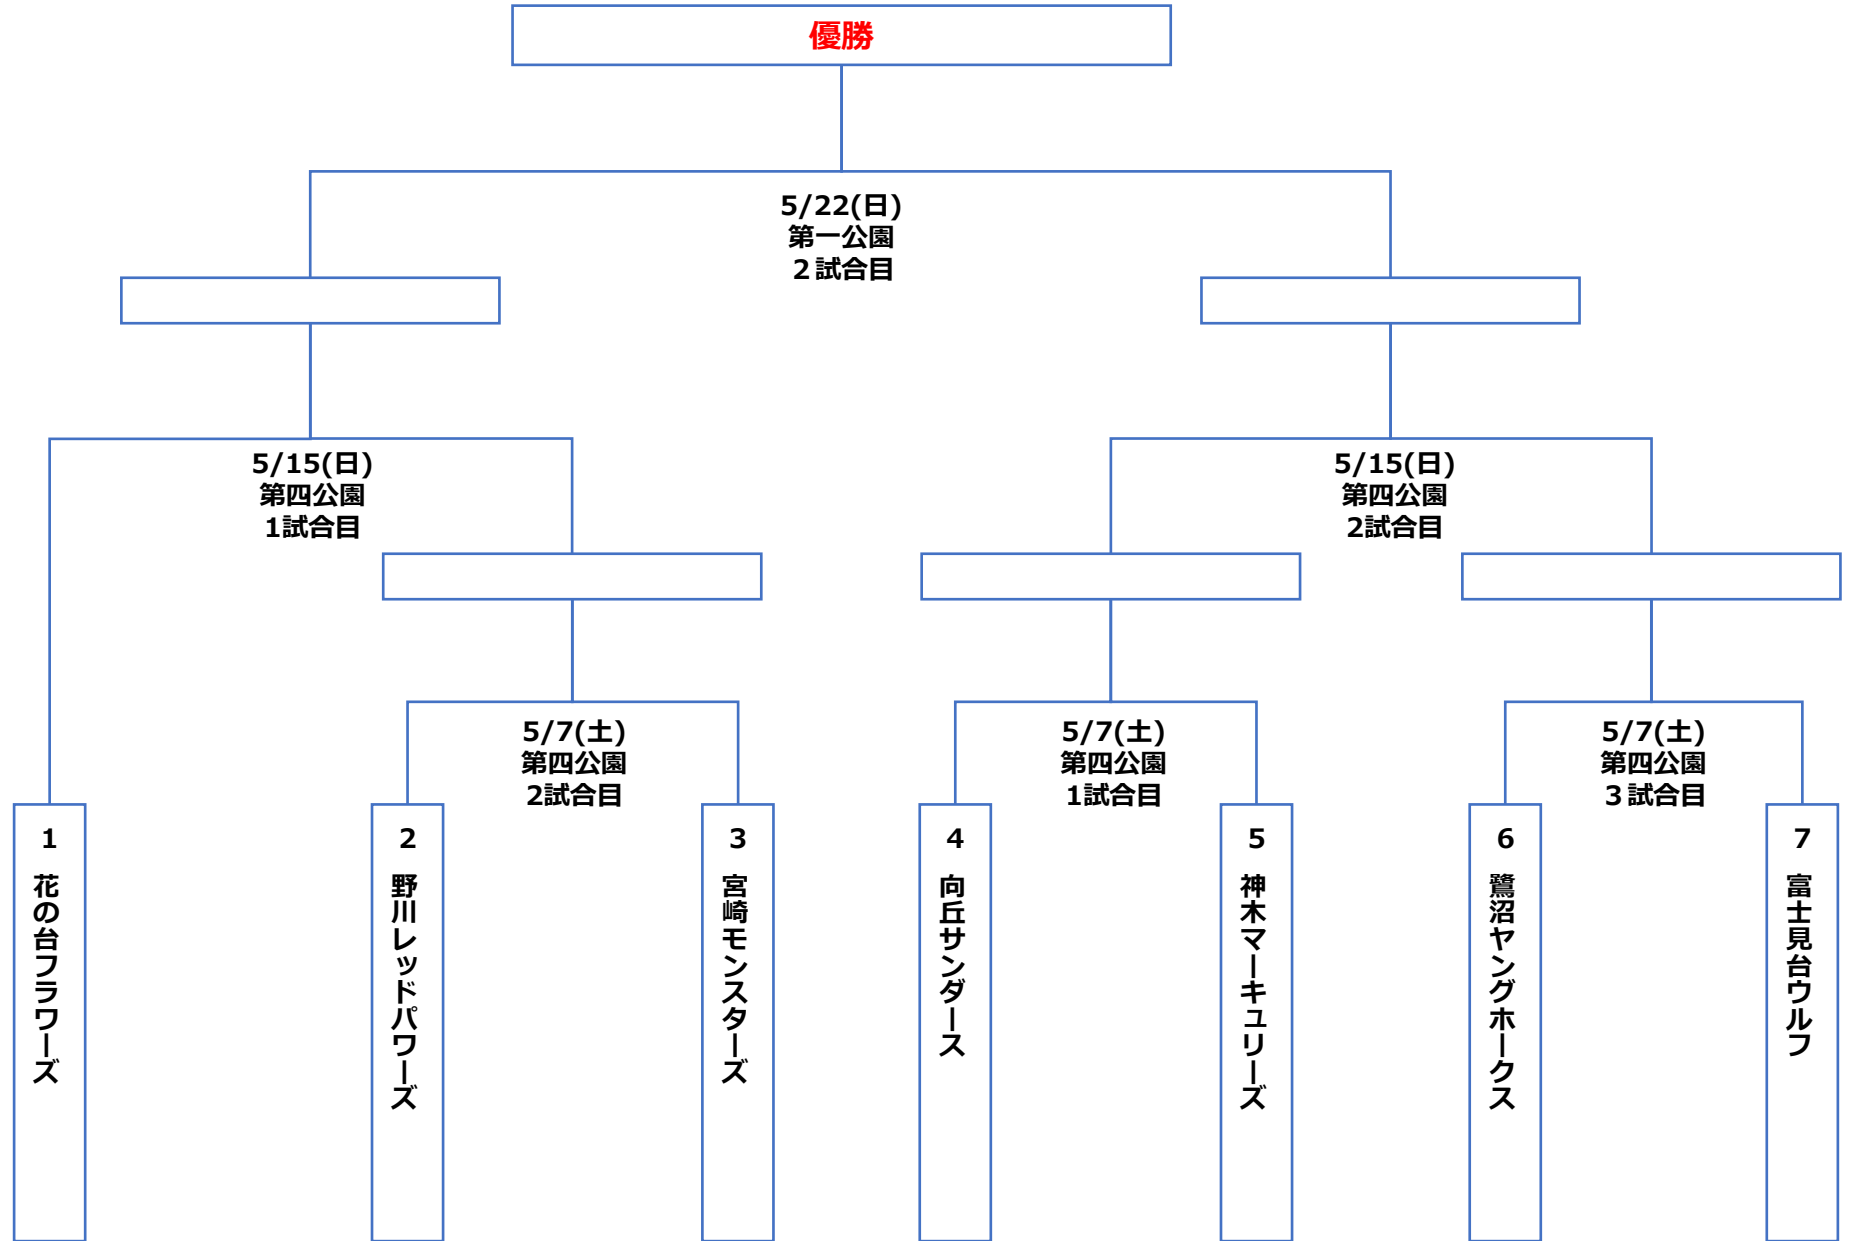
優勝

5/22(日)
第一公園
2試合目

5/15(日)
第四公園
1試合目

5/15(日)
第四公園
2試合目

5/7(土)
第四公園
2試合目

5/7(土)
第四公園
1試合目

5/7(土)
第四公園
3試合目

1 花の台フラワーズ

2 野川レッドパワーズ

3 宮崎モンスターズ

4 向丘サンダース

5 神木マーキュリーズ

6 鷺沼ヤングホークス

7 富士見台ウルフ